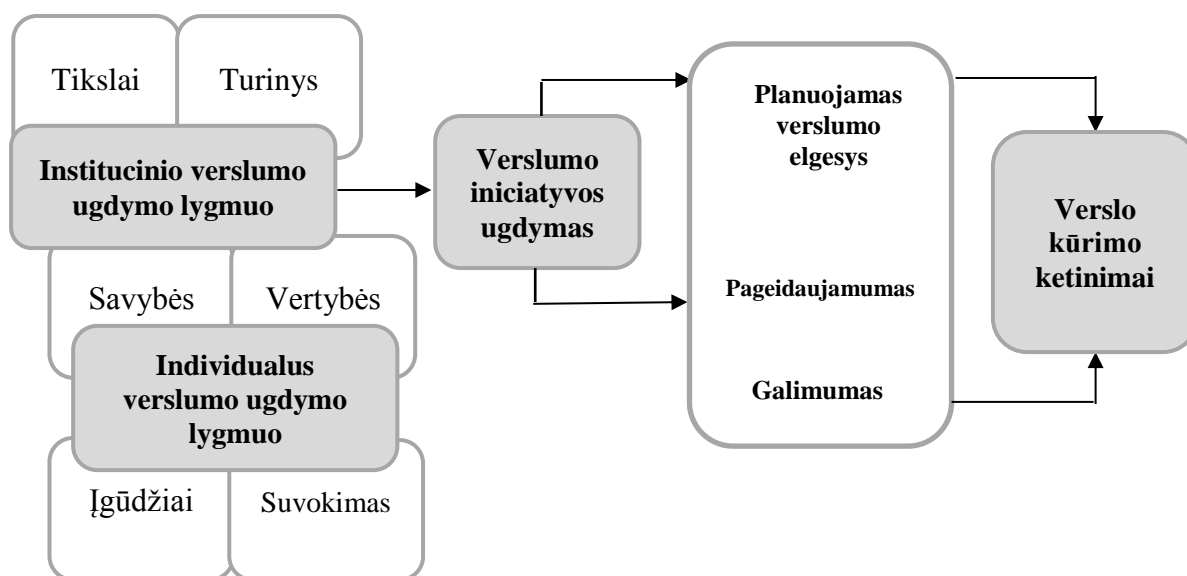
Tikslai

Turinys

Institucinio verslumo ugdymo lygmuo

Verslumo iniciatyvos ugdymas

Planuojamas verslumo elgesys

Pageidaujamumas

Galimumas

Verslo kūrimo ketinimai

Savybės

Vertybės

Individualus verslumo ugdymo lygmuo

Įgūdžiai

Suvokimas